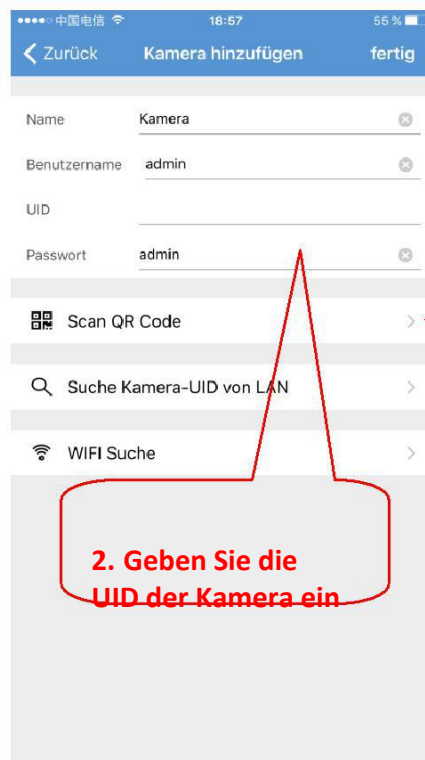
●●●●○ 中国电信 18:57 55 %

Zurück Kamera hinzufügen fertig

Name Kamera

Benutzername admin

UID

Passwort admin

Scan QR Code

Suche Kamera-UID von LAN

WIFI Suche

2. Geben Sie die UID der Kamera ein